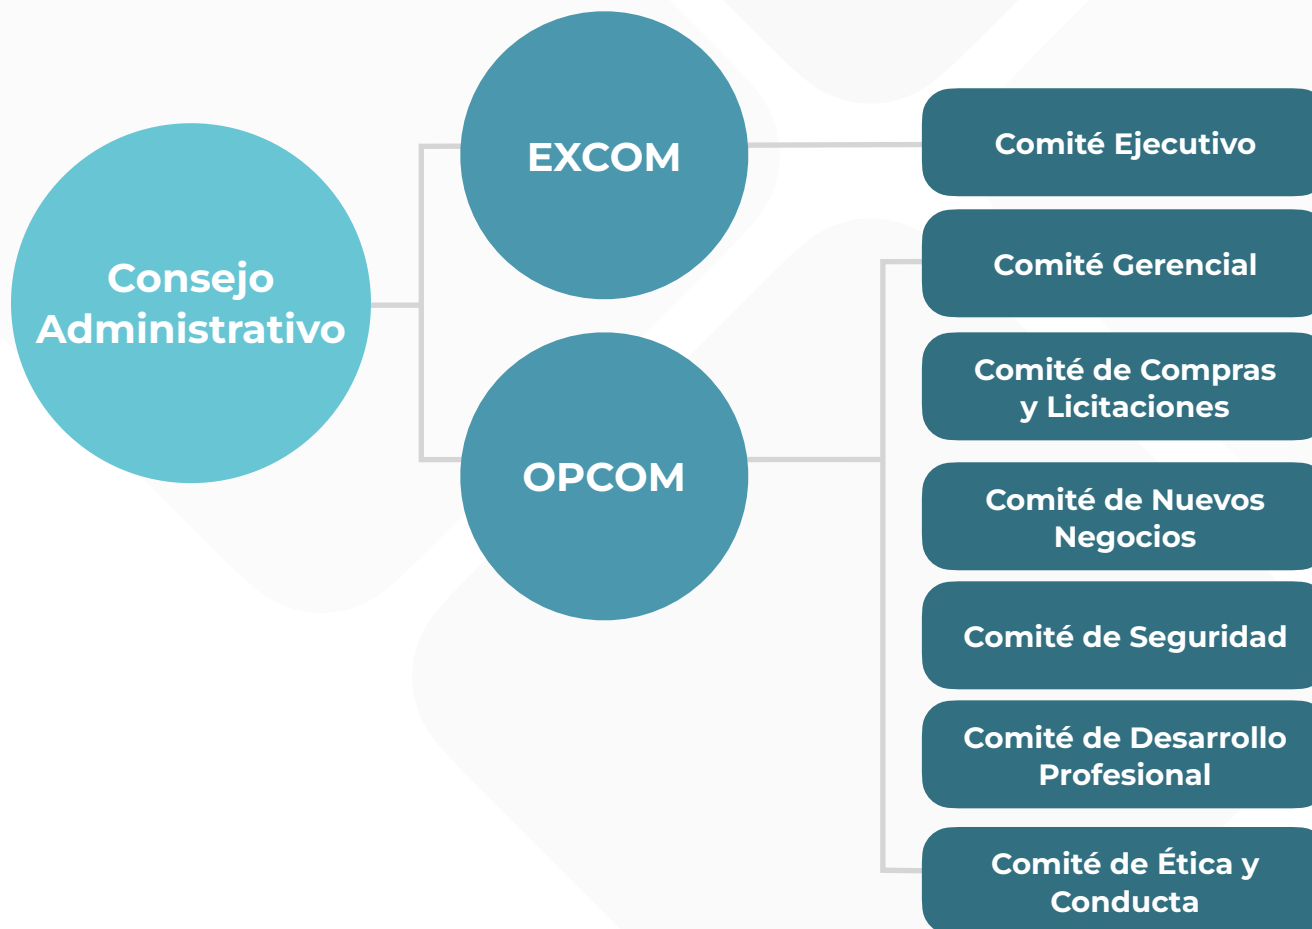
Consejo Administrativo

EXCOM

OPCOM

Comité Ejecutivo

Comité Gerencial

Comité de Compras y Licitaciones

Comité de Nuevos Negocios

Comité de Seguridad

Comité de Desarrollo Profesional

Comité de Ética y Conducta